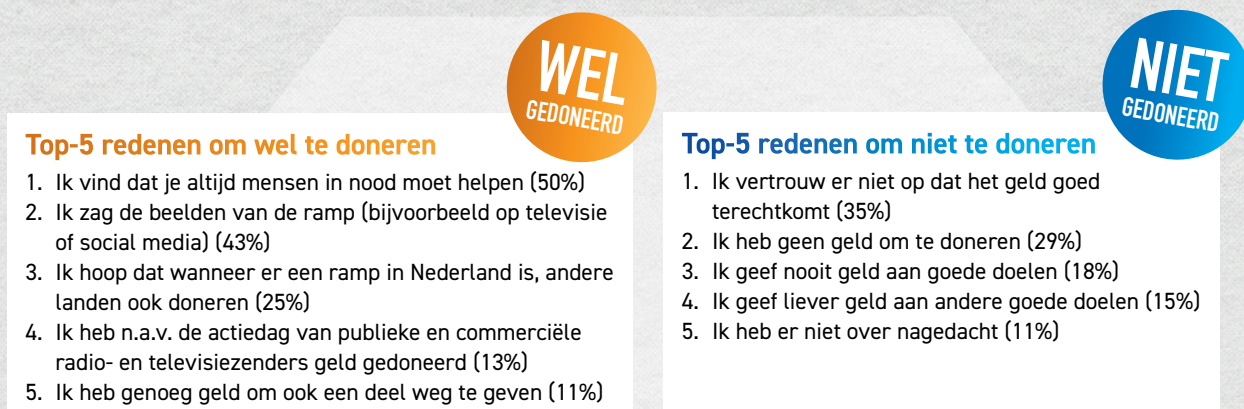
WEL
GEDONEERD

Top-5 redenen om wel te doneren
1. Ik vind dat je altijd mensen in nood moet helpen (50%)
2. Ik zag de beelden van de ramp (bijvoorbeeld op televisie of social media) (43%)
3. Ik hoop dat wanneer er een ramp in Nederland is, andere landen ook doneren (25%)
4. Ik heb n.a.v. de actiedag van publieke en commerciële radio- en televisiezenders geld gedoneerd (13%)
5. Ik heb genoeg geld om ook een deel weg te geven (11%)

NIET
GEDONEERD

Top-5 redenen om niet te doneren
1. Ik vertrouw er niet op dat het geld goed terechtkomt (35%)
2. Ik heb geen geld om te doneren (29%)
3. Ik geef nooit geld aan goede doelen (18%)
4. Ik geef liever geld aan andere goede doelen (15%)
5. Ik heb er niet over nagedacht (11%)